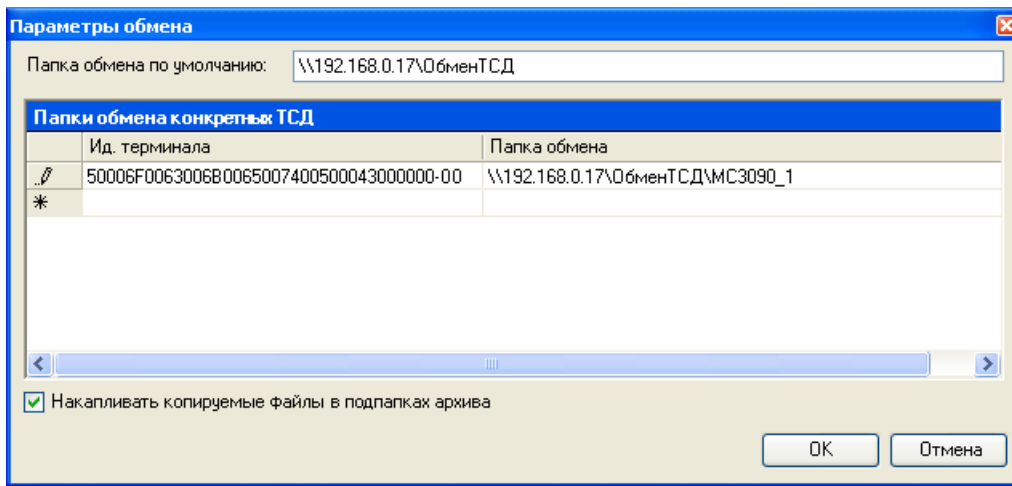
Параметры обмена

Папка обмена по умолчанию: \\192.168.0.17\ОбменТСД

Папки обмена конкретных ТСД

| | Ид. терминала | Папка обмена |
|---|---|---|
| | 50006F0063006B0065007400500043000000-00 | \\192.168.0.17\ОбменТСД\MC3090_1 |
| * | | |

Накапливать копируемые файлы в подпапках архива

OK Отмена